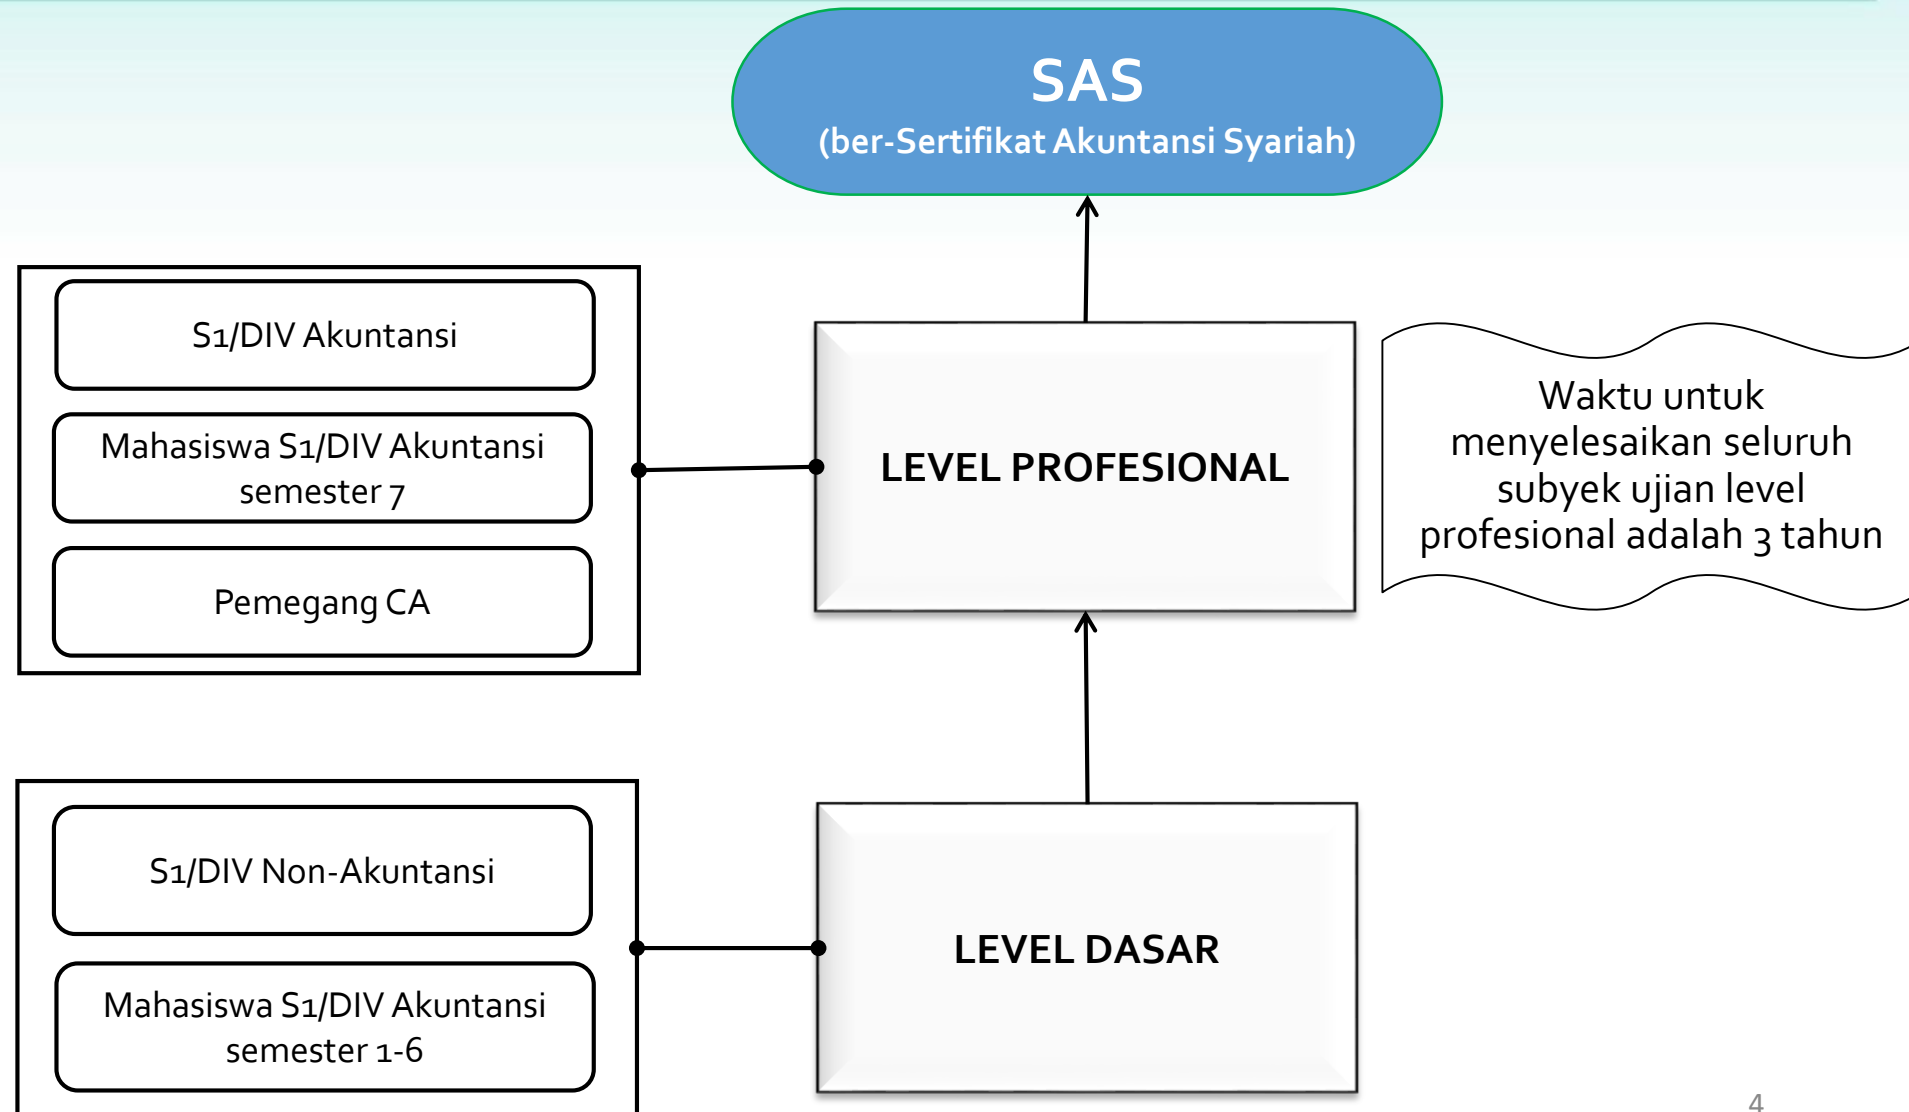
SAS
(ber-Sertifikat Akuntansi Syariah)

S1/DIV Akuntansi

Mahasiswa S1/DIV Akuntansi semester 7

Pemegang CA

LEVEL PROFESIONAL

Waktu untuk menyelesaikan seluruh subyek ujian level profesional adalah 3 tahun

S1/DIV Non-Akuntansi

Mahasiswa S1/DIV Akuntansi semester 1-6

LEVEL DASAR

4